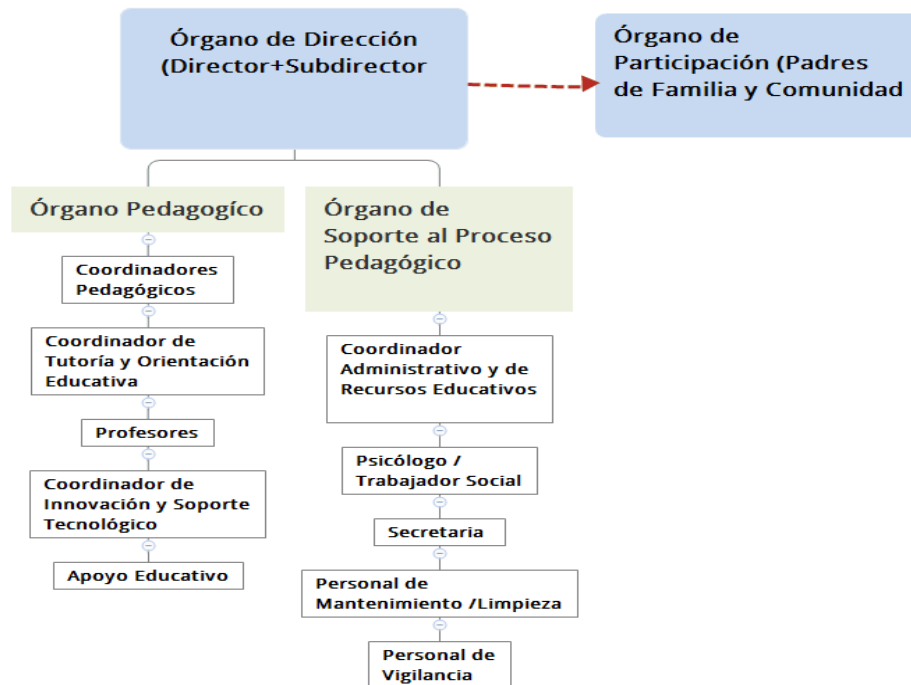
Órgano de Dirección (Director+Subdirector

Órgano de Participación (Padres de Familia y Comunidad

Órgano Pedagogíco

Coordinadores Pedagógicos

Coordinador de Tutoría y Orientación Educativa

Profesores

Coordinador de Innovación y Soporte Tecnológico

Apoyo Educativo

Órgano de Soporte al Proceso Pedagógico

Coordinador Administrativo y de Recursos Educativos

Psicólogo / Trabajador Social

Secretaria

Personal de Mantenimiento /Limpieza

Personal de Vigilancia